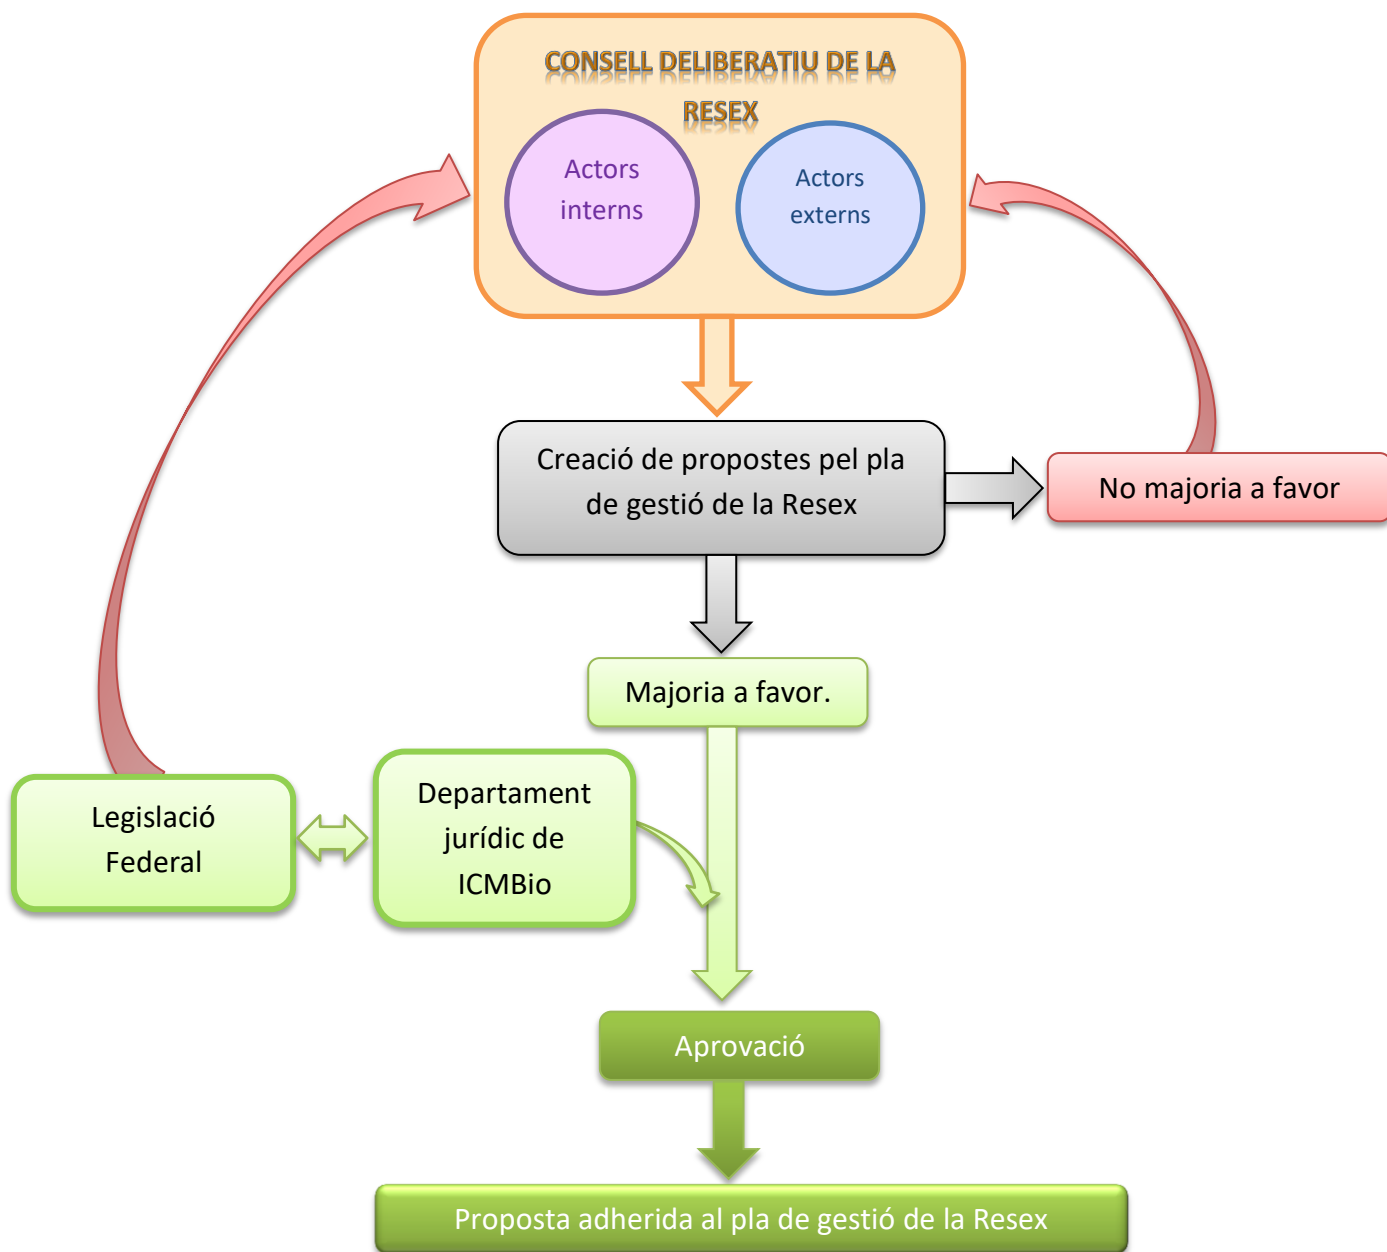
CONSELL DELIBERATIU DE LA RESEX

Actors interns

Actors externs

Creació de propostes pel pla de gestió de la Resex

No majoria a favor

Majoria a favor.

Legislació Federal

Departament jurídic de ICMBio

Aprovació

Proposta adherida al pla de gestió de la Resex